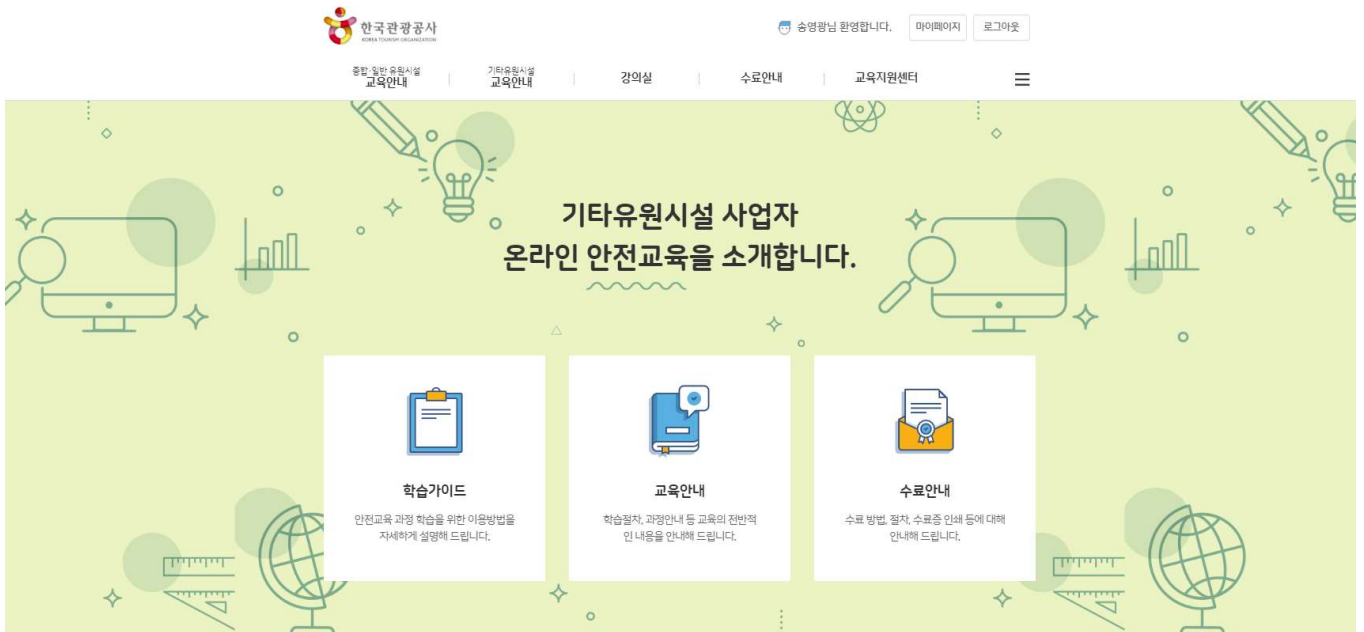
한국관광공사
KOREA TOURISM ORGANIZATION

송영광님 환영합니다. 마이페이지 로그아웃

종합·일반 유원시설 교육안내 | 기타유원시설 교육안내 | 강의실 | 수료안내 | 교육지원센터

기타유원시설 사업자
온라인 안전교육을 소개합니다.

학습가이드
안전교육 과정 학습을 위한 이용방법을 자세하게 설명해 드립니다.

교육안내
학습절차, 과정안내 등 교육의 전반적인 내용을 안내해 드립니다.

수료안내
수료 방법, 절차, 수료증 인쇄 등에 대해 안내해 드립니다.